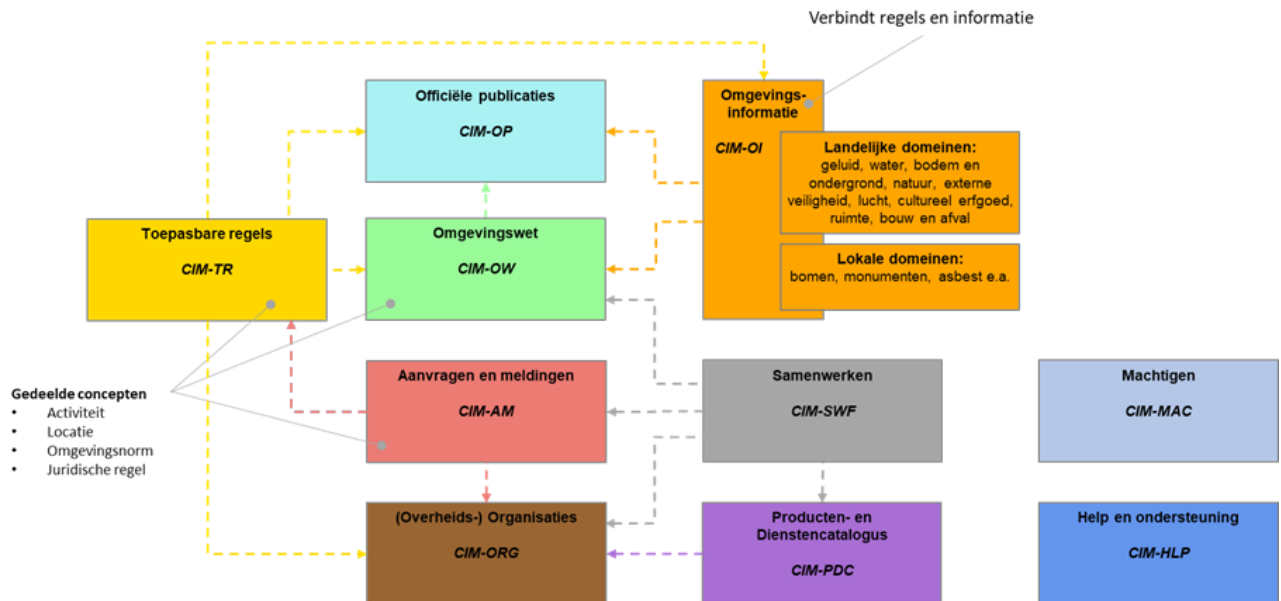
Verbindt regels en informatie

Officiële publicaties

CIM-OP

Omgevings-informatie

CIM-OI

Landelijke domeinen:
geluid, water, bodem en ondergrond, natuur, externe veiligheid, lucht, cultureel erfgoed, ruimte, bouw en afval

Lokale domeinen:
bomen, monumenten, asbest e.a.

Toepasbare regels

CIM-TR

Omgevingswet

CIM-OW

Gedeelde concepten
• Activiteit
• Locatie
• Omgevingsnorm
• Juridische regel

Aanvragen en meldingen

CIM-AM

Samenwerken

CIM-SWF

Machtigen

CIM-MAC

(Overheids-) Organisaties

CIM-ORG

Producten- en Dienstencatalogus

CIM-PDC

Help en ondersteuning

CIM-HLP